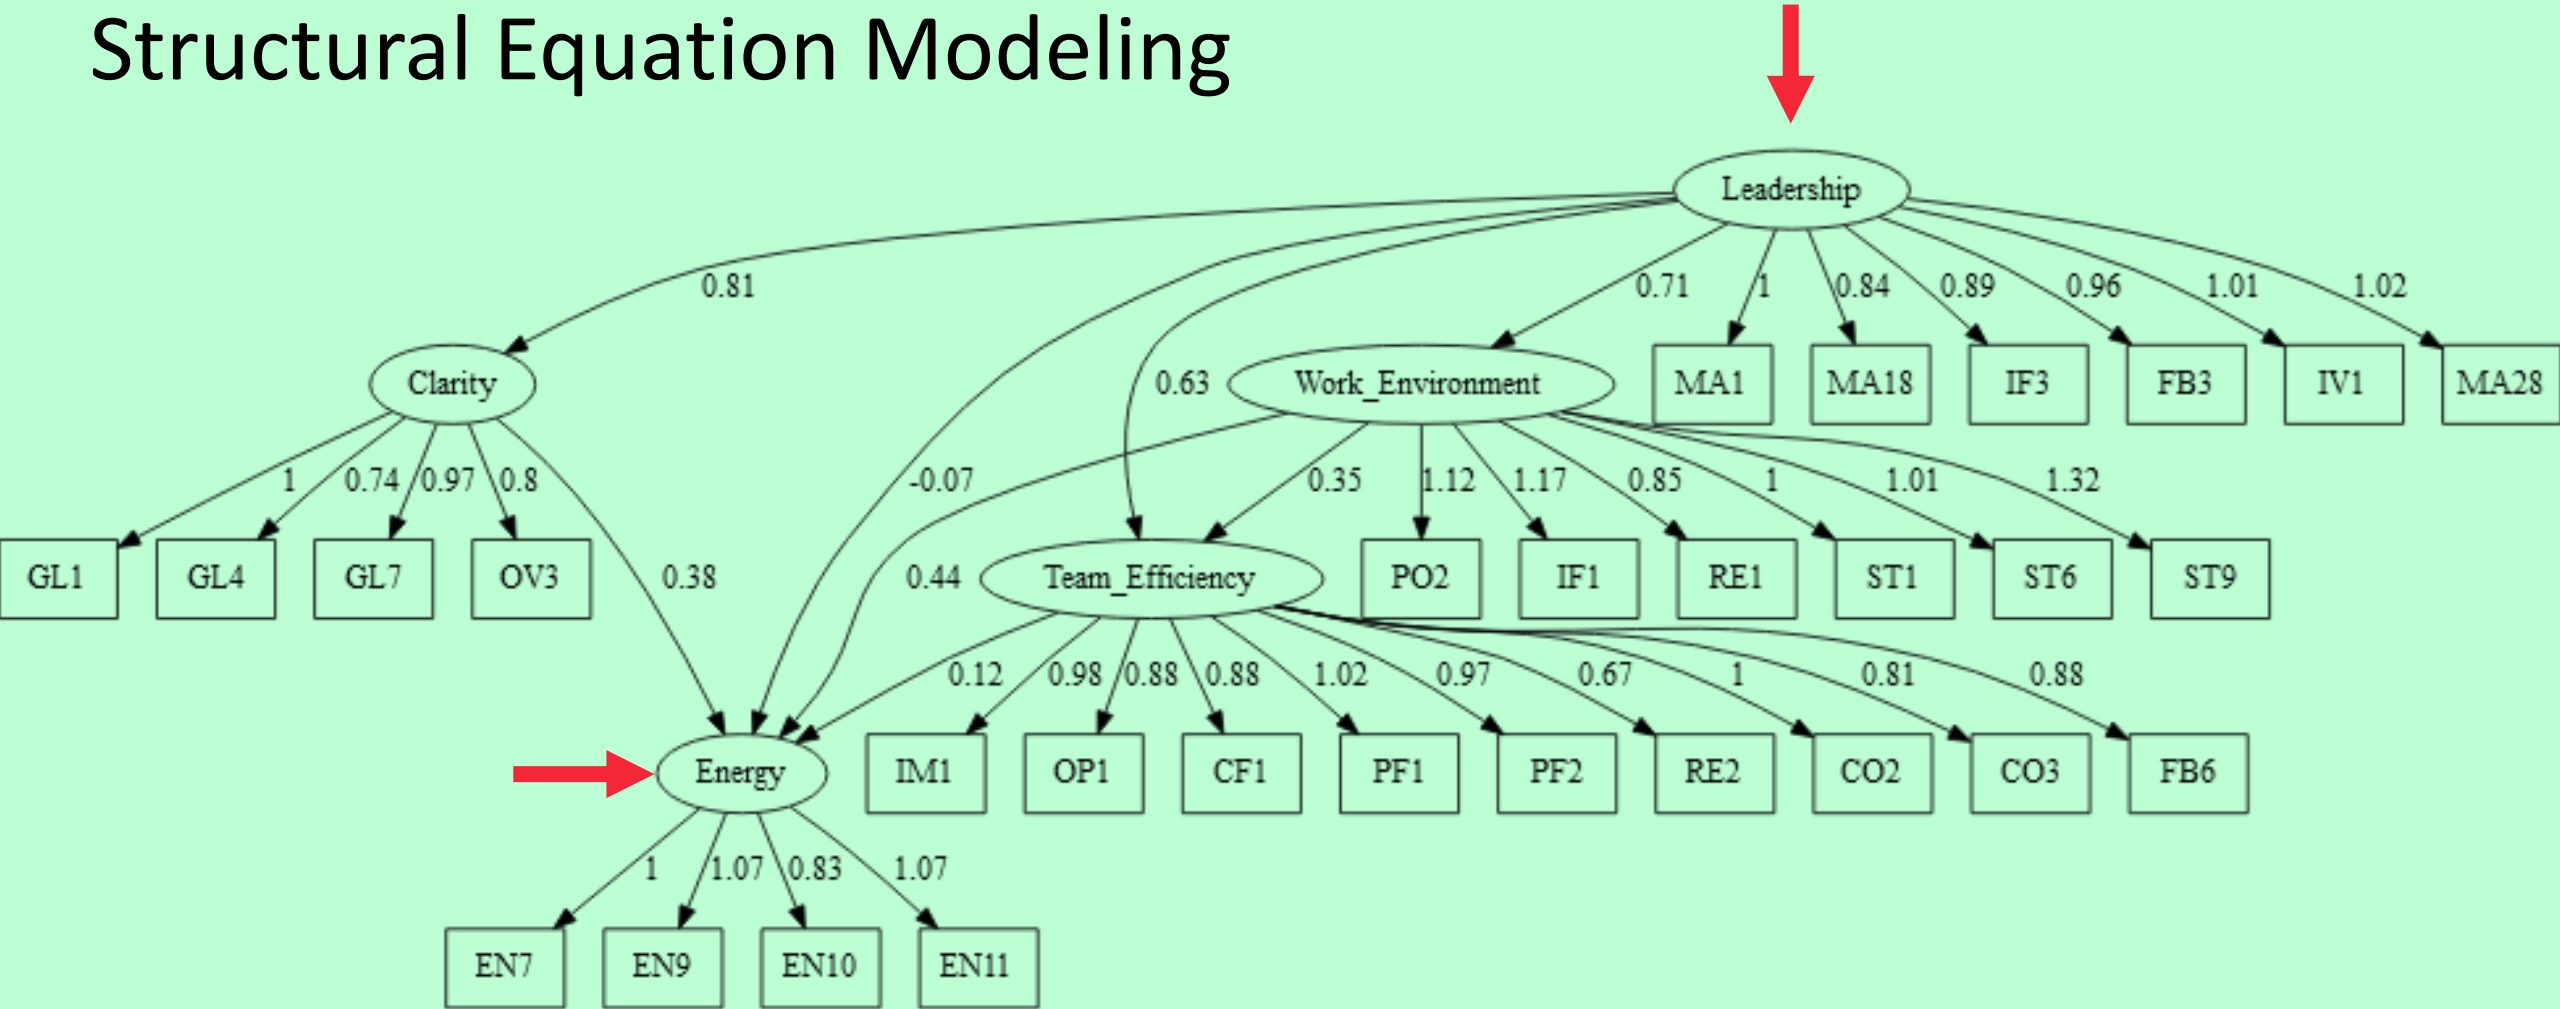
Structural Equation Modeling

Leadership

0.81 0.63 -0.07 0.71 1 0.84 0.89 0.96 1.01 1.02

Clarity

Work_Environment

MA1 MA18 IF3 FB3 IV1 MA28

1 0.74 0.97 0.8 0.38 0.44 0.35 1.12 1.17 0.85 1 1.01 1.32

GL1 GL4 GL7 OV3

Team_Efficiency

PO2 IF1 RE1 ST1 ST6 ST9

0.12 0.98 0.88 0.88 1.02 0.97 0.67 1 0.81 0.88

Energy

IM1 OP1 CF1 PF1 PF2 RE2 CO2 CO3 FB6

1 1.07 0.83 1.07

EN7 EN9 EN10 EN11